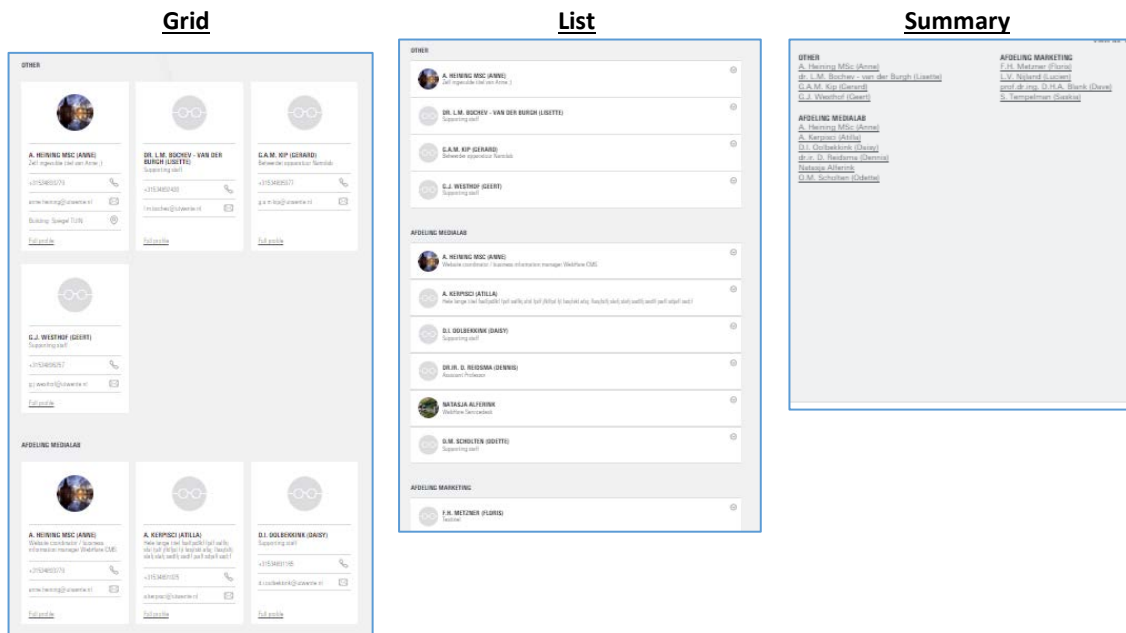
**Grid**

OTHER

A. HEINING MSC (ANNE)
Zelf ingestelde titel van Anne :)
+31534895374
anne.heining@utwente.nl
Building: Spiegel TU/N
Full profile

DR. L.M. BOCHEV - VAN DER BURGH (LISETTE)
Supporting staff
+31534892400
l.m.bochev@utwente.nl
Full profile

G.A.M. KIP (GERARD)
Beheerder apparatuur Nanolab
+31534895571
g.a.m.kip@utwente.nl
Full profile

G.J. WESTHOF (GEERT)
Supporting staff
+31534895257
g.j.westhof@utwente.nl
Full profile

AFDELING MEDIALAB

A. HEINING MSC (ANNE)
Website coördinator / business information manager Webflow CMS
+31534895374
anne.heining@utwente.nl
Full profile

A. KERPISCI (ATILLA)
Hele lange titel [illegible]
+31534891025
a.kerpisci@utwente.nl
Full profile

D.I. OOLBEKKINK (DAISY)
Supporting staff
+31534891195
d.i.oolbekkink@utwente.nl
Full profile

**List**

OTHER
A. HEINING MSC (ANNE)
Zelf ingestelde titel van Anne :)
DR. L.M. BOCHEV - VAN DER BURGH (LISETTE)
Supporting staff
G.A.M. KIP (GERARD)
Beheerder apparatuur Nanolab
G.J. WESTHOF (GEERT)
Supporting staff

AFDELING MEDIALAB
A. HEINING MSC (ANNE)
Website coördinator / business information manager Webflow CMS
A. KERPISCI (ATILLA)
Hele lange titel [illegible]
D.I. OOLBEKKINK (DAISY)
Supporting staff
DR.IR. D. REIDSMA (DENNIS)
Assistant Professor
NATASJA ALFERINK
Webflow Servicedesk
O.M. SCHOLTEN (ODETTE)
Supporting staff

AFDELING MARKETING
F.H. METZNER (FLORIS)
Testtitel

**Summary**

OTHER
A. Heining MSc (Anne)
dr. L.M. Bochev - van der Burgh (Lisette)
G.A.M. Kip (Gerard)
G.J. Westhof (Geert)

AFDELING MEDIALAB
A. Heining MSc (Anne)
A. Kerpisci (Atilla)
D.I. Oolbekkink (Daisy)
dr.ir. D. Reidsma (Dennis)
Natasja Alferink
O.M. Scholten (Odette)

AFDELING MARKETING
F.H. Metzner (Floris)
L.V. Nijland (Lucien)
prof.dr.ing. D.H.A. Blank (Dave)
S. Tempelman (Saskia)